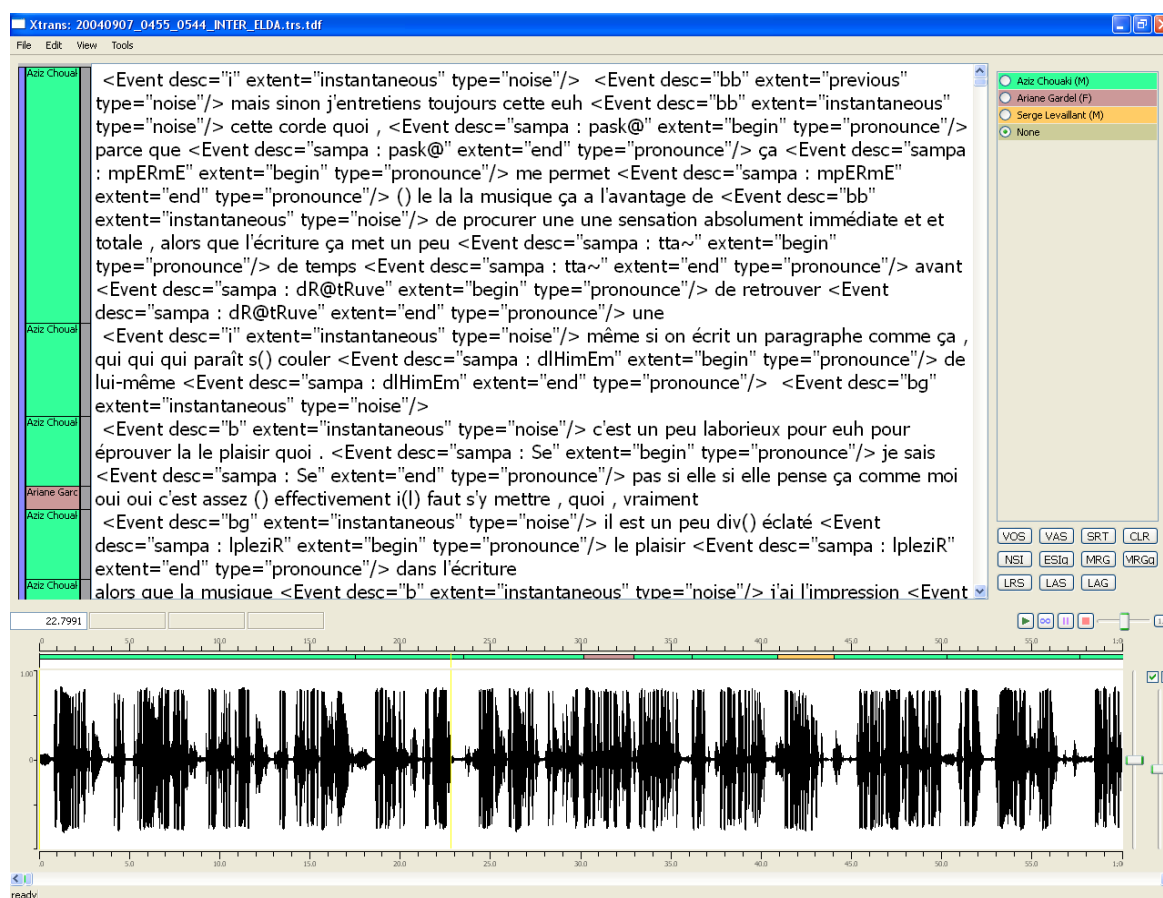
Xtrans: 20040907_0455_0544_INTER_ELDA.trs.tdf

File Edit View Tools

Aziz Chouak

<Event desc="i" extent="instantaneous" type="noise"/> <Event desc="bb" extent="previous" type="noise"/> mais sinon j'entretiens toujours cette euh <Event desc="bb" extent="instantaneous" type="noise"/> cette corde quoi , <Event desc="sampa : pask@" extent="begin" type="pronounce"/> parce que <Event desc="sampa : pask@" extent="end" type="pronounce"/> ça <Event desc="sampa : mpERmE" extent="begin" type="pronounce"/> me permet <Event desc="sampa : mpERmE" extent="end" type="pronounce"/> () le la la musique ça a l'avantage de <Event desc="bb" extent="instantaneous" type="noise"/> de procurer une une sensation absolument immédiate et et totale , alors que l'écriture ça met un peu <Event desc="sampa : tta~" extent="begin" type="pronounce"/> de temps <Event desc="sampa : tta~" extent="end" type="pronounce"/> avant <Event desc="sampa : dR@tRuve" extent="begin" type="pronounce"/> de retrouver <Event desc="sampa : dR@tRuve" extent="end" type="pronounce"/> une

Aziz Chouak

<Event desc="i" extent="instantaneous" type="noise"/> même si on écrit un paragraphe comme ça , qui qui qui paraît s() couler <Event desc="sampa : dlHimEm" extent="begin" type="pronounce"/> de lui-même <Event desc="sampa : dlHimEm" extent="end" type="pronounce"/> <Event desc="bg" extent="instantaneous" type="noise"/>

Aziz Chouak

<Event desc="b" extent="instantaneous" type="noise"/> c'est un peu laborieux pour euh pour éprouver la le plaisir quoi . <Event desc="sampa : Se" extent="begin" type="pronounce"/> je sais <Event desc="sampa : Se" extent="end" type="pronounce"/> pas si elle si elle pense ça comme moi

Ariane Garc

oui oui c'est assez () effectivement i(l) faut s'y mettre , quoi , vraiment

Aziz Chouak

<Event desc="bg" extent="instantaneous" type="noise"/> il est un peu div() éclaté <Event desc="sampa : lpleziR" extent="begin" type="pronounce"/> le plaisir <Event desc="sampa : lpleziR" extent="end" type="pronounce"/> dans l'écriture

Aziz Chouak

alors que la musique <Event desc="b" extent="instantaneous" type="noise"/> j'ai l'impression <Event

Aziz Chouaki (M)
Ariane Gardel (F)
Serge Levaillant (M)
None

VOS VAS SRT CLR
NSI ESIq MRG VIRGq
LRS LAS LAG

22.7991

0 5.0 10.0 15.0 20.0 25.0 30.0 35.0 40.0 45.0 50.0 55.0 1:0

1.00
0

0 5.0 10.0 15.0 20.0 25.0 30.0 35.0 40.0 45.0 50.0 55.0 1:0

ready